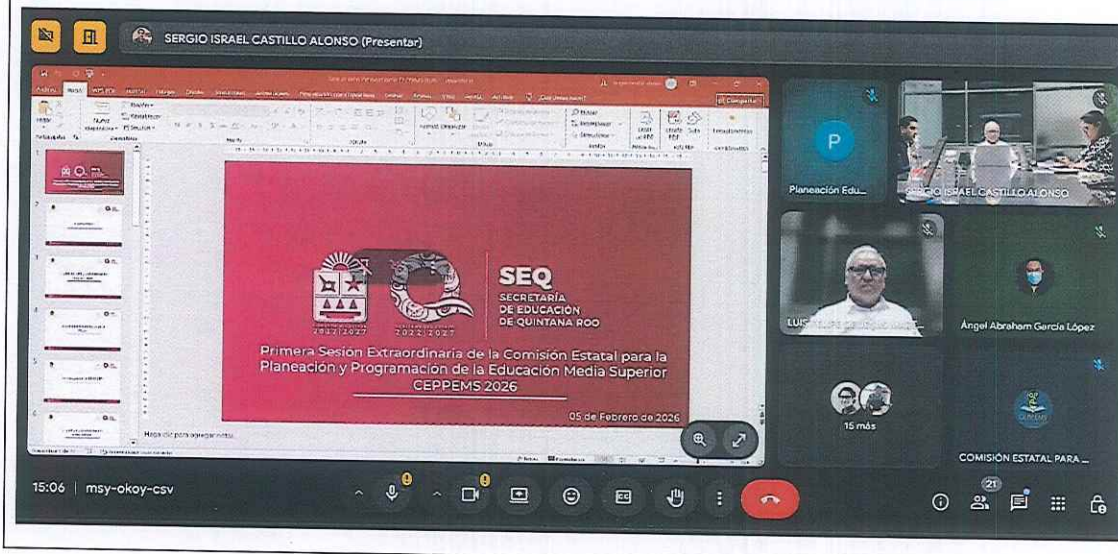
SERGIO ISRAEL CASTILLO ALONSO (Presentar)

SEQ
SECRETARÍA DE EDUCACIÓN DE QUINTANA ROO

2022 | 2027

2022 | 2027

Primera Sesión Extraordinaria de la Comisión Estatal para la Planeación y Programación de la Educación Media Superior CEPPEMS 2026

05 de Febrero de 2026

Haga clic para agregar notas

P

Planeación Edu...

SERGIO ISRAEL CASTILLO ALONSO

LUIS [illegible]

Ángel Abraham García López

15 más

COMISIÓN ESTATAL PARA ...

15:06 | msy-okoy-csv

21